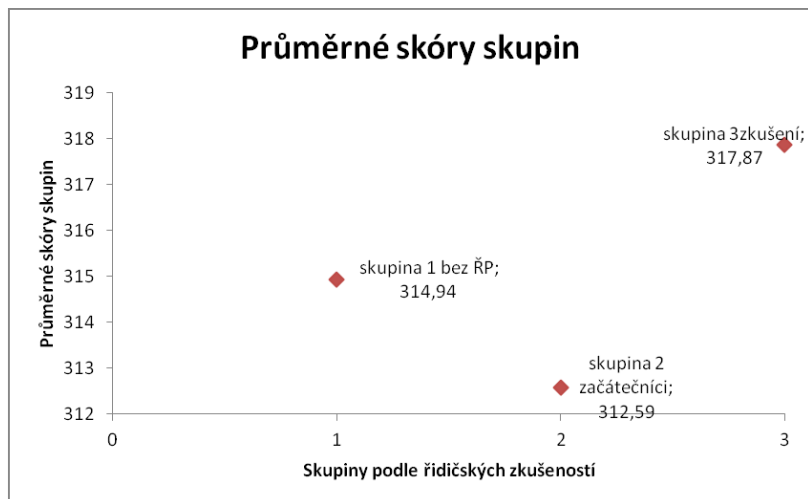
Průměrné skóry skupin

319
318
317
316
315
314
313
312

Průměrné skóry skupin

skupina 3zkušení; 317,87

skupina 1 bez ŘP; 314,94

skupina 2 začátečníci; 312,59

0
1
2
3

Skupiny podle řidičských zkušeností